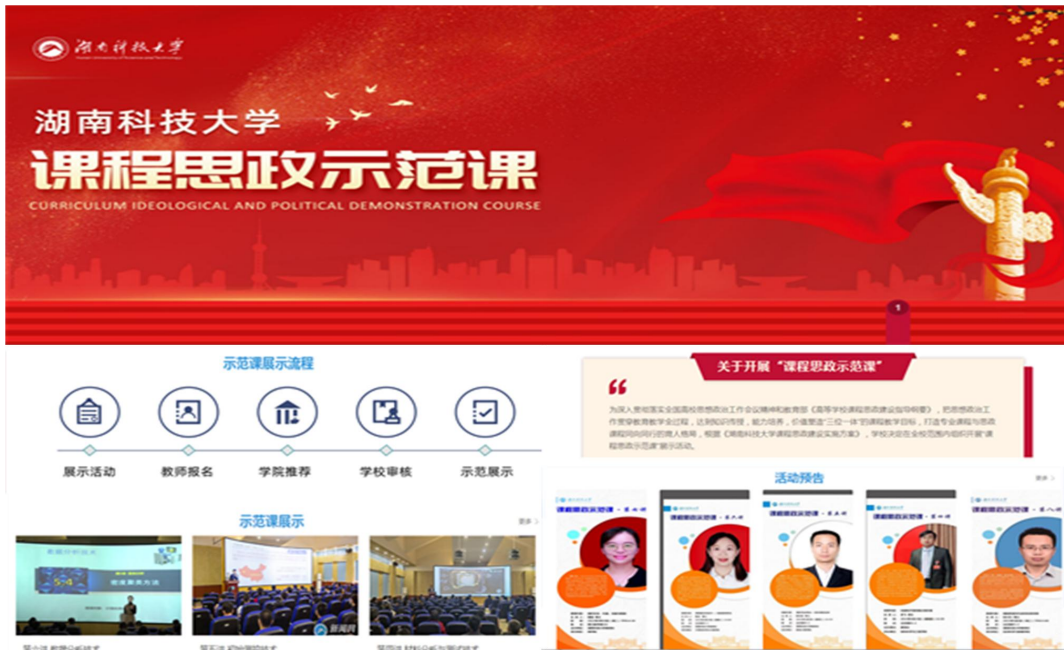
湖南科技大学

湖南科技大学
课程思政示范课
CURRICULUM IDEOLOGICAL AND POLITICAL DEMONSTRATION COURSE

1

示范课展示流程

展示活动 教师报名 学院推荐 学校审核 示范展示

关于开展“课程思政示范课”

为深入贯彻落实全国高校思想政治工作会议精神和教育部《高等学校课程思政建设指导纲要》，把思想政治工作贯穿教育教学全过程，达到知识传授、能力培养、价值塑造“三位一体”的课程教学目标，打造专业课程与思政课程同向同行的育人格局，根据《湖南科技大学课程思政建设实施方案》，学校决定在全校范围内组织开展“课程思政示范课”展示活动。

示范课展示

更多

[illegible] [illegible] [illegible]

活动预告

更多

课程思政示范课 · 第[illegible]讲

课程思政示范课 · 第五讲

课程思政示范课 · 第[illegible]讲

课程思政示范课 · 第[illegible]讲

课程思政示范课 · 第八讲